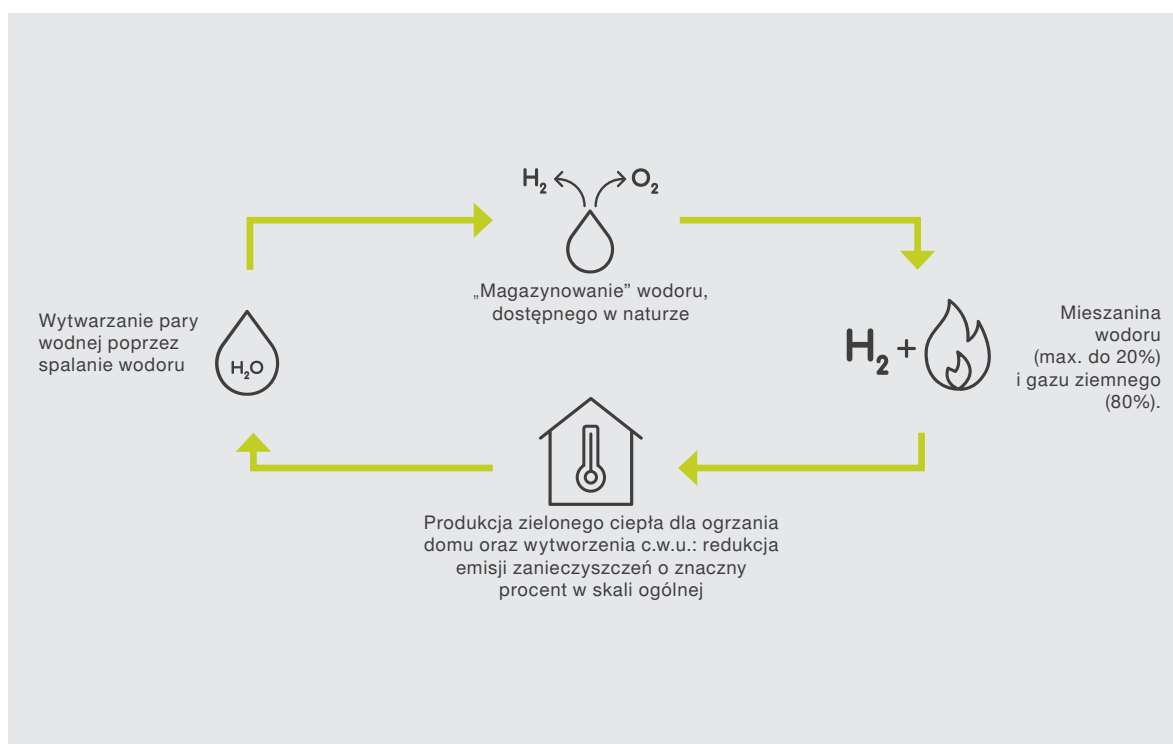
$H_2$ $O_2$

„Magazynowanie” wodoru, dostępnego w naturze

Wytwarzanie pary wodnej poprzez spalanie wodoru

$H_2O$

$H_2$ +

Mieszanina wodoru (max. do 20%) i gazu ziemnego (80%).

Produkcja zielonego ciepła dla ogrzania domu oraz wytworzenia c.w.u.: redukcja emisji zanieczyszczeń o znaczny procent w skali ogólnej